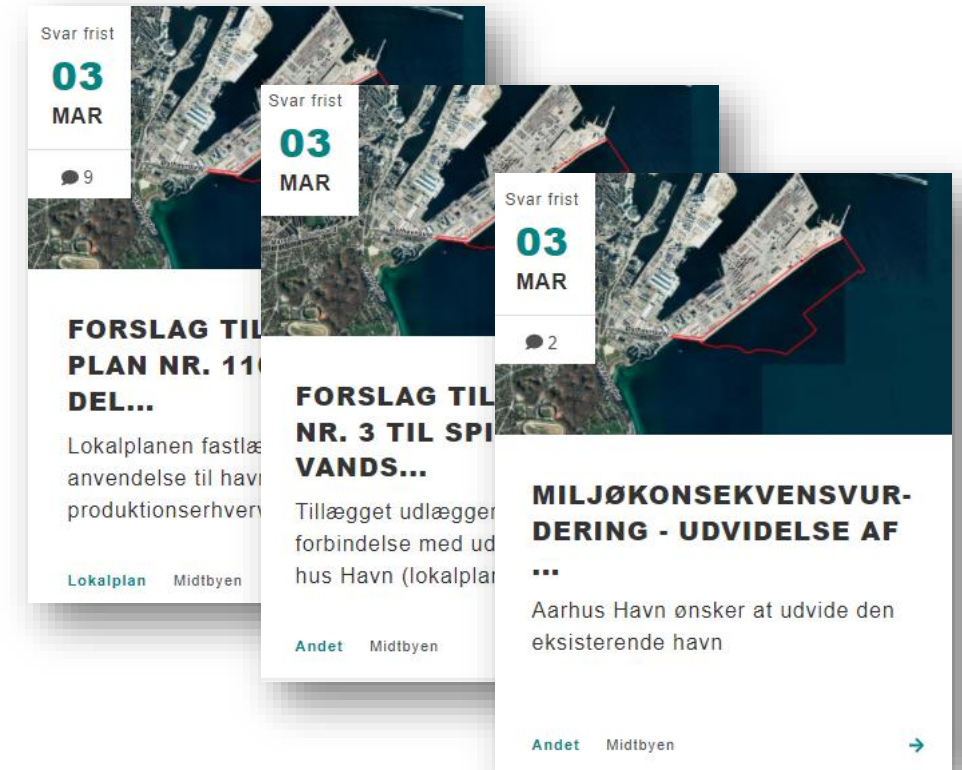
Svar frist
03
MAR
9

FORSLAG TIL
PLAN NR. 11
DEL...

Lokalplanen fastlæ
anvendelse til havn
produktionserhverv

Lokalplan Midtbyen

Svar frist
03
MAR

FORSLAG TIL
NR. 3 TIL SPI
VANDS...

Tillægget udlægger
forbindelse med ud
hus Havn (lokalplan

Andet Midtbyen

Svar frist
03
MAR
2

MILJØKONSEKVENSVURDERING - UDVIDELSE AF ...

Aarhus Havn ønsker at udvide den eksisterende havn

Andet Midtbyen